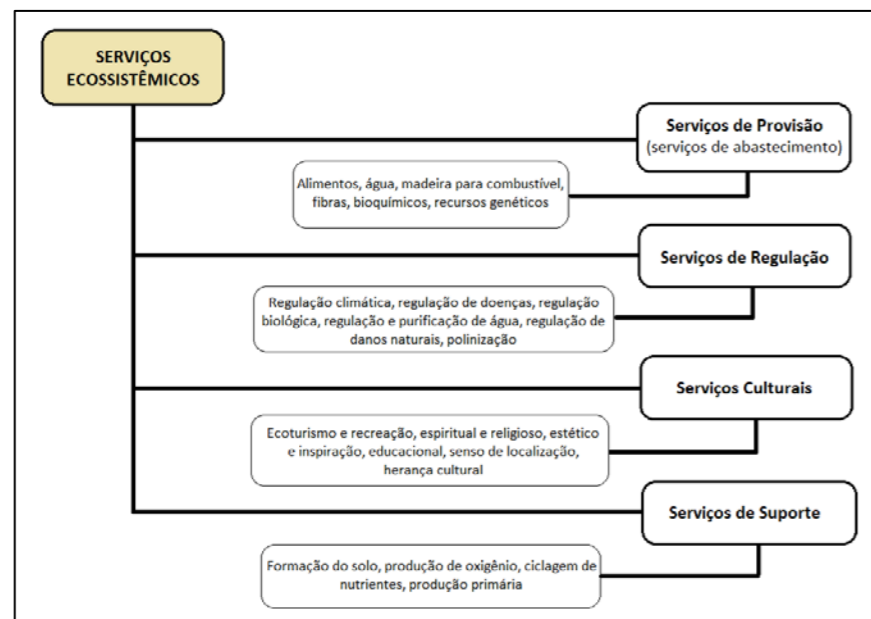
SERVIÇOS ECOSSISTÊMICOS

Serviços de Provisão
(serviços de abastecimento)

Alimentos, água, madeira para combustível, fibras, bioquímicos, recursos genéticos

Serviços de Regulação

Regulação climática, regulação de doenças, regulação biológica, regulação e purificação de água, regulação de danos naturais, polinização

Serviços Culturais

Ecoturismo e recreação, espiritual e religioso, estético e inspiração, educacional, senso de localização, herança cultural

Serviços de Suporte

Formação do solo, produção de oxigênio, ciclagem de nutrientes, produção primária